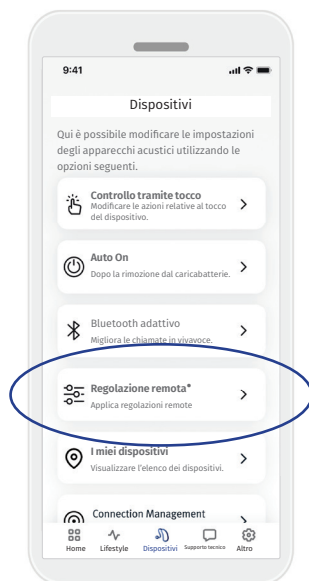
9:41

Dispositivi

Qui è possibile modificare le impostazioni degli apparecchi acustici utilizzando le opzioni seguenti.

Controllo tramite tocco
Modificare le azioni relative al tocco del dispositivo.

Auto On
Dopo la rimozione dal caricabatterie.

Bluetooth adattivo
Migliora le chiamate in vivavoce.

Regolazione remota*
Applica regolazioni remote

I miei dispositivi
Visualizzare l'elenco dei dispositivi.

Connection Management

Home Lifestyle Dispositivi Supporto tecnico Altro